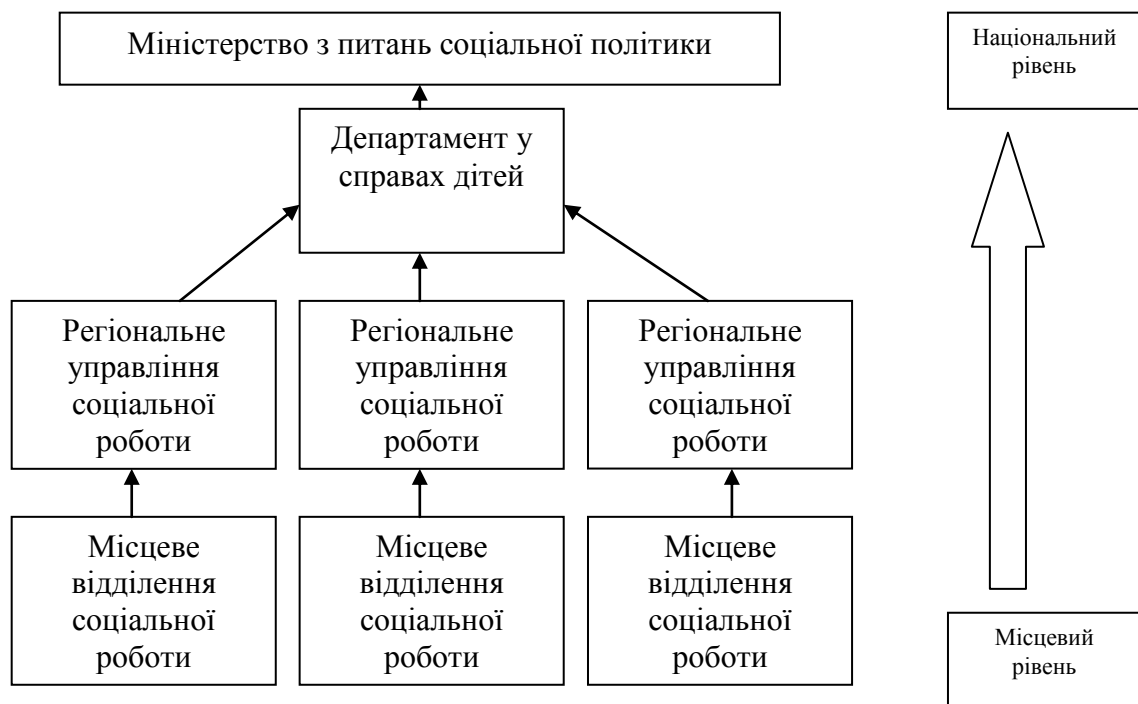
Міністерство з питань соціальної політики

Національний рівень

Департамент у справах дітей

Регіональне управління соціальної роботи

Регіональне управління соціальної роботи

Регіональне управління соціальної роботи

Місцеве відділення соціальної роботи

Місцеве відділення соціальної роботи

Місцеве відділення соціальної роботи

Місцевий рівень